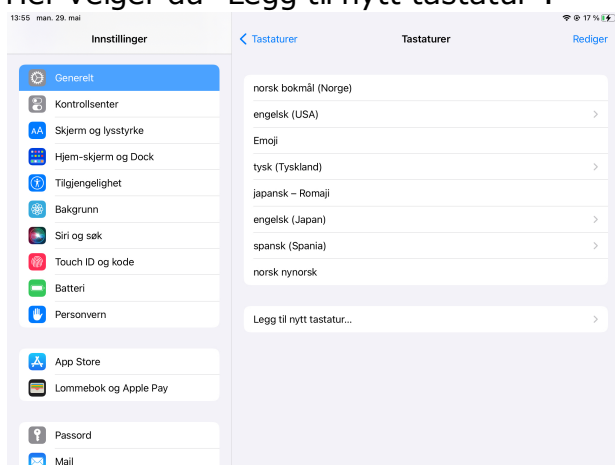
Her velger du "Legg til nytt tastatur".

13:55 man. 29. mai

17 %

Innstillinger

Generelt
Kontrollsenter
Skjerm og lysstyrke
Hjem-skjerm og Dock
Tilgjengelighet
Bakgrunn
Siri og søk
Touch ID og kode
Batteri
Personvern

App Store
Lommebok og Apple Pay

Passord
Mail

Tastaturer

Tastaturer

Rediger

norsk bokmål (Norge)
engelsk (USA)
Emoji
tysk (Tyskland)
japansk – Romaji
engelsk (Japan)
spansk (Spania)
norsk nynorsk

Legg til nytt tastatur...